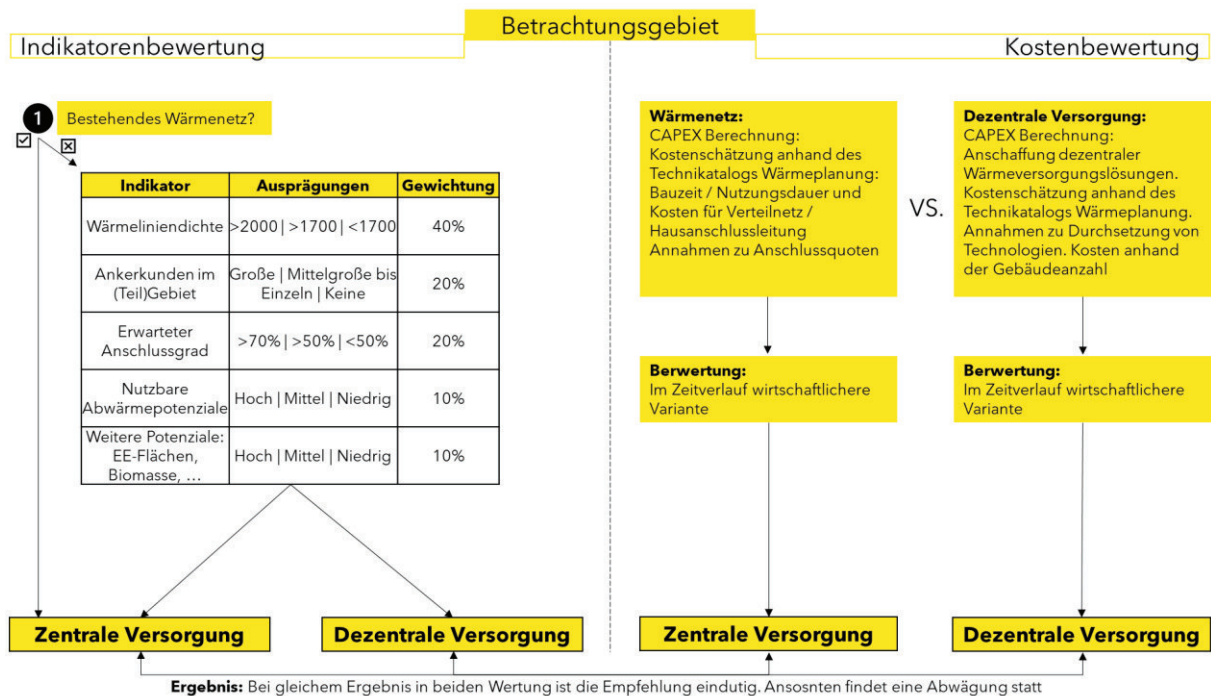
Betrachtungsgebiet

Indikatorenbewertung

Kostenbewertung

1 Bestehendes Wärmenetz?

☑ ☒

| Indikator | Ausprägungen | Gewichtung |
|---|---|---|
| Wärmeliniendichte | >2000 \| >1700 \| <1700 | 40% |
| Ankerkunden im (Teil)Gebiet | Große \| Mittelgroße bis Einzeln \| Keine | 20% |
| Erwarteter Anschlussgrad | >70% \| >50% \| <50% | 20% |
| Nutzbare Abwärmepotenziale | Hoch \| Mittel \| Niedrig | 10% |
| Weitere Potenziale: EE-Flächen, Biomasse, … | Hoch \| Mittel \| Niedrig | 10% |

Zentrale Versorgung

Dezentrale Versorgung

Wärmenetz:
CAPEX Berechnung:
Kostenschätzung anhand des Technikatalogs Wärmeplanung: Bauzeit / Nutzungsdauer und Kosten für Verteilnetz / Hausanschlussleitung
Annahmen zu Anschlussquoten

VS.

Dezentrale Versorgung:
CAPEX Berechnung:
Anschaffung dezentraler Wärmeversorgungslösungen. Kostenschätzung anhand des Technikatalogs Wärmeplanung. Annahmen zu Durchsetzung von Technologien. Kosten anhand der Gebäudeanzahl

Berwertung:
Im Zeitverlauf wirtschaftlichere Variante

Berwertung:
Im Zeitverlauf wirtschaftlichere Variante

Zentrale Versorgung

Dezentrale Versorgung

Ergebnis: Bei gleichem Ergebnis in beiden Wertung ist die Empfehlung eindutig. Ansosnten findet eine Abwägung statt